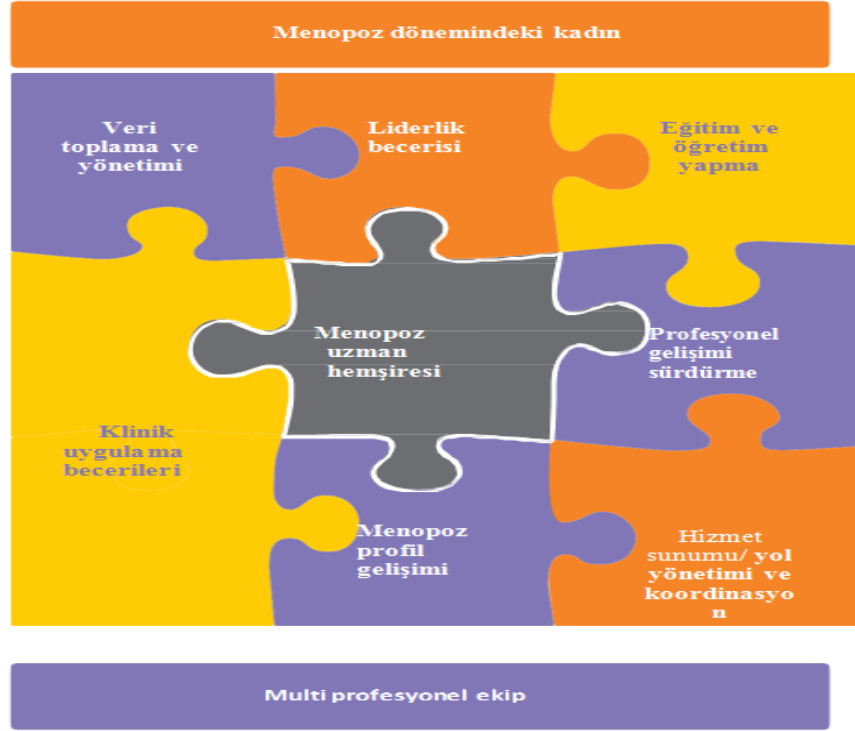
Menopoz dönemindeki kadın

Veri toplama ve yönetimi

Liderlik becerisi

Eğitim ve öğretim yapma

Menopoz uzman hemşiresi

Profesyonel gelişimi sürdürme

Klinik uygulama becerileri

Menopoz profil gelişimi

Hizmet sunumu/ yol yönetimi ve koordinasyon

Multi profesyonel ekip